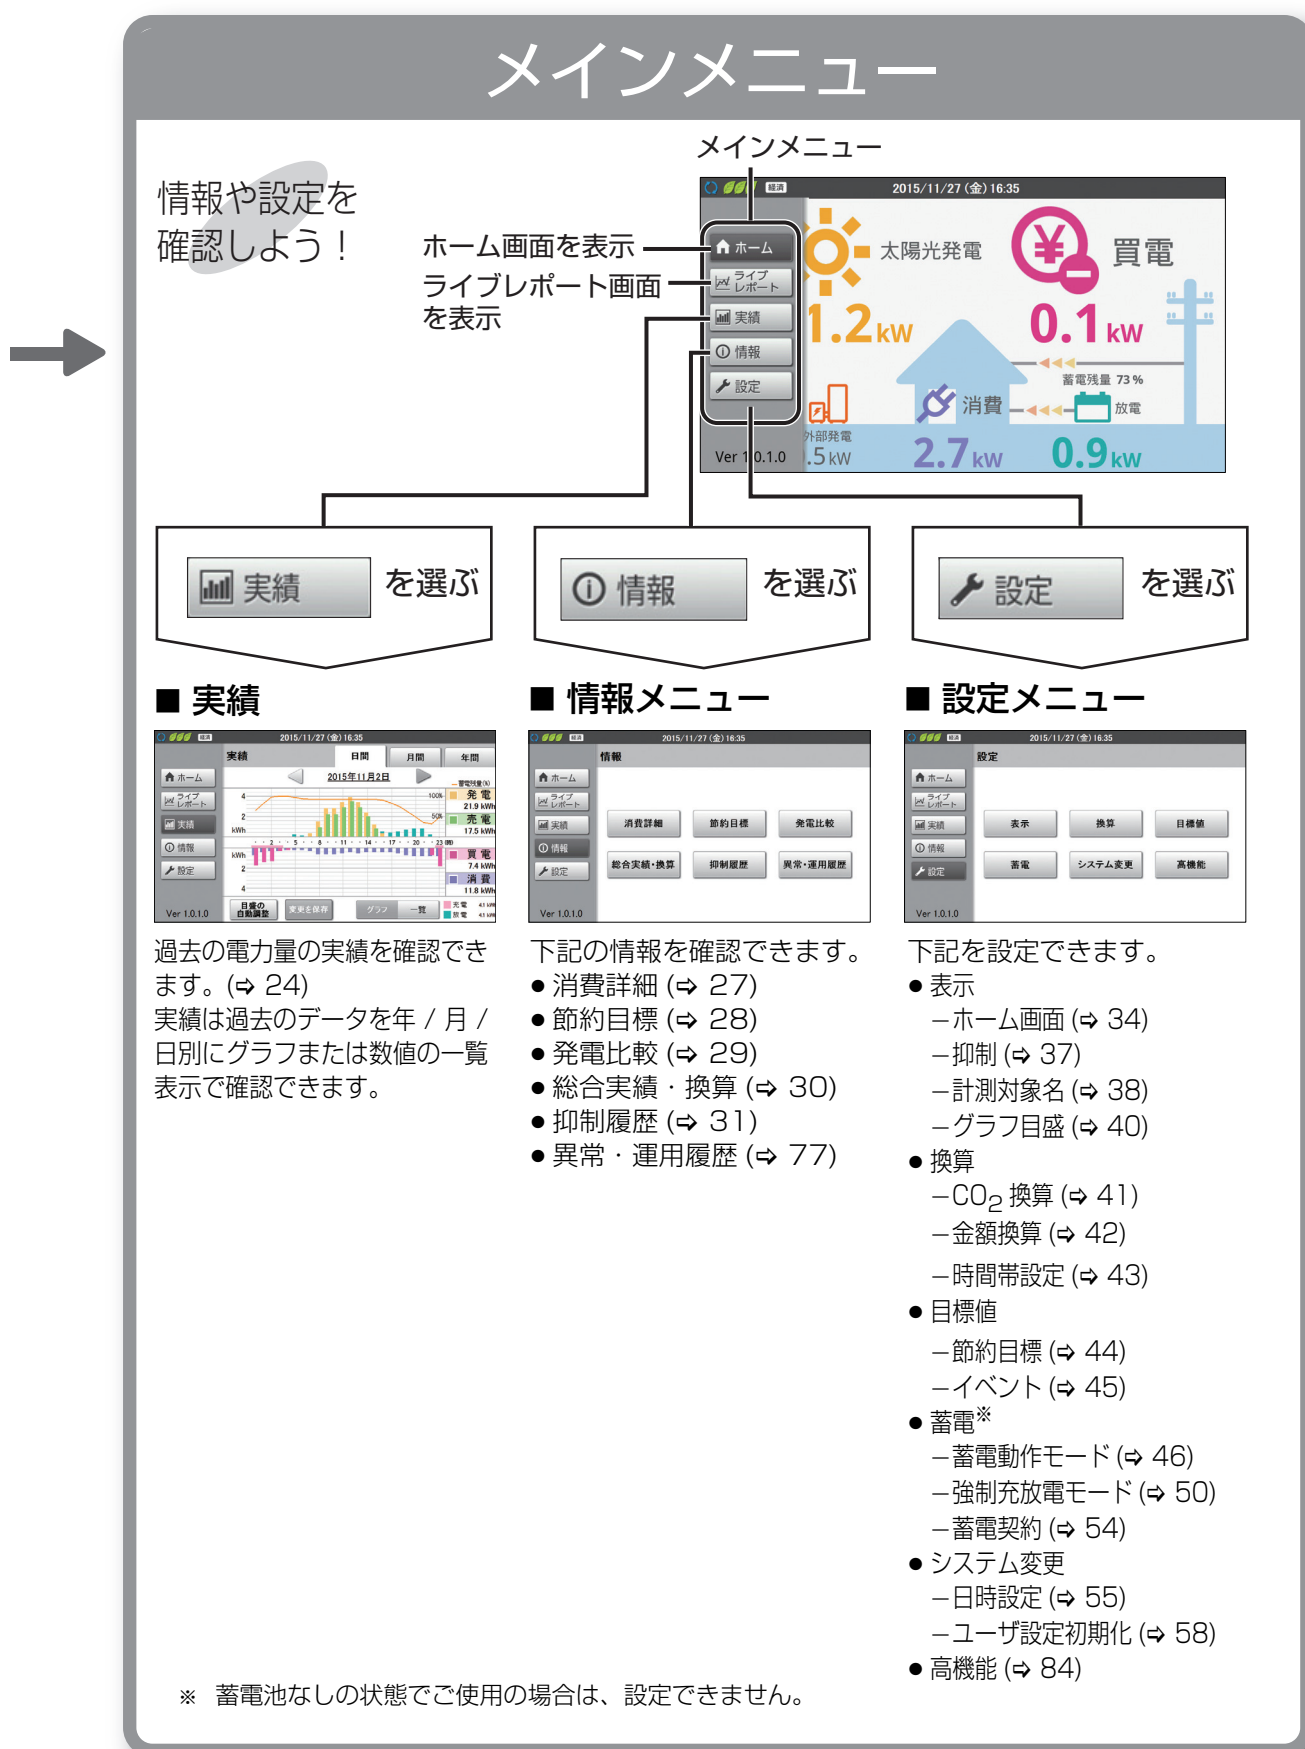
メインメニュー

情報や設定を確認しよう！

メインメニュー

ホーム画面を表示

ライブレポート画面を表示

経済 2015/11/27 (金) 16:35

ホーム
ライブレポート
実績
情報
設定

Ver 1.0.1.0

太陽光発電
1.2kW
買電
0.1kW
蓄電残量 73 %
消費
放電
外部発電
.5kW
2.7kW
0.9kW

実績 を選ぶ

情報 を選ぶ

設定 を選ぶ

■ 実績

2015/11/27 (金) 16:35
実績 日間 月間 年間
2015年11月2日
発電 21.9 kWh
売電 17.5 kWh
買電 7.4 kWh
消費 11.8 kWh
ホーム
ライブレポート
実績
情報
設定
Ver 1.0.1.0
目盛の自動調整 変更を保存 グラフ 一覧

過去の電力量の実績を確認できます。(⇨ 24)
実績は過去のデータを年 / 月 / 日別にグラフまたは数値の一覧表示で確認できます。

■ 情報メニュー

2015/11/27 (金) 16:35
情報
ホーム
ライブレポート
実績
情報
設定
消費詳細 節約目標 発電比較
総合実績・換算 抑制履歴 異常・運用履歴
Ver 1.0.1.0

下記の情報を確認できます。
● 消費詳細 (⇨ 27)
● 節約目標 (⇨ 28)
● 発電比較 (⇨ 29)
● 総合実績・換算 (⇨ 30)
● 抑制履歴 (⇨ 31)
● 異常・運用履歴 (⇨ 77)

■ 設定メニュー

2015/11/27 (金) 16:35
設定
ホーム
ライブレポート
実績
情報
設定
表示 換算 目標値
蓄電 システム変更 高機能
Ver 1.0.1.0

下記を設定できます。
● 表示
－ホーム画面 (⇨ 34)
－抑制 (⇨ 37)
－計測対象名 (⇨ 38)
－グラフ目盛 (⇨ 40)
● 換算
－$CO_2$ 換算 (⇨ 41)
－金額換算 (⇨ 42)
－時間帯設定 (⇨ 43)
● 目標値
－節約目標 (⇨ 44)
－イベント (⇨ 45)
● 蓄電※
－蓄電動作モード (⇨ 46)
－強制充放電モード (⇨ 50)
－蓄電契約 (⇨ 54)
● システム変更
－日時設定 (⇨ 55)
－ユーザ設定初期化 (⇨ 58)
● 高機能 (⇨ 84)

※ 蓄電池なしの状態でご使用の場合は、設定できません。